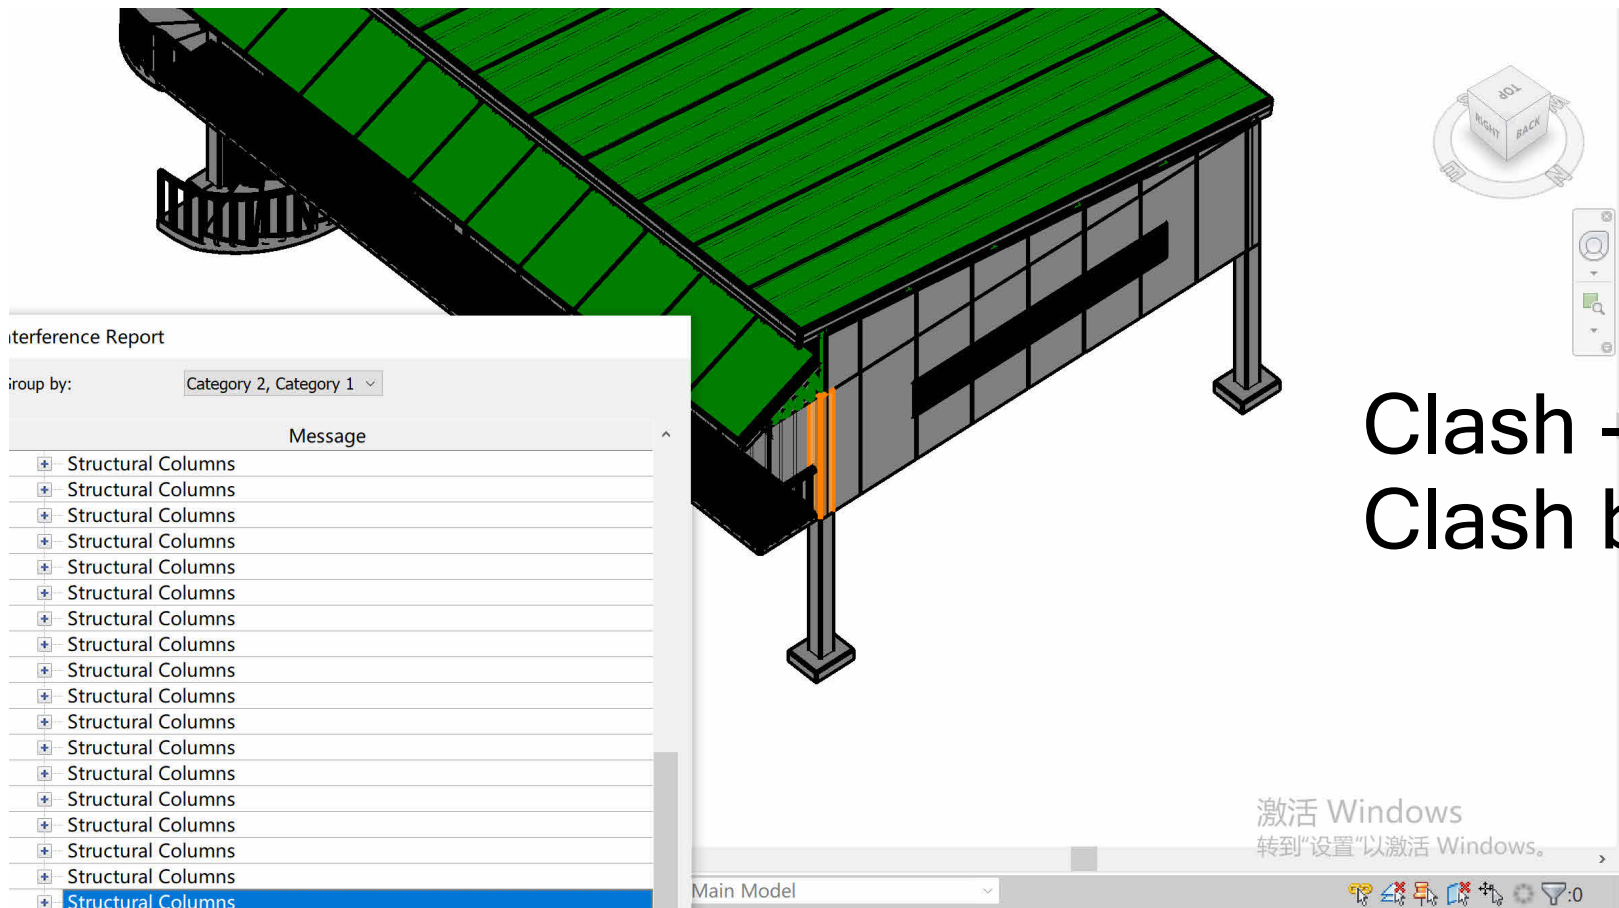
TOP
RIGHT
BACK

nterference Report

iroup by: Category 2, Category 1

Message
Structural Columns
Structural Columns
Structural Columns
Structural Columns
Structural Columns
Structural Columns
Structural Columns
Structural Columns
Structural Columns
Structural Columns
Structural Columns
Structural Columns
Structural Columns
Structural Columns
Structural Columns
Structural Columns
Structural Columns
Structural Columns

Clash -
Clash b

激活 Windows
转到"设置"以激活 Windows。

Main Model

:0